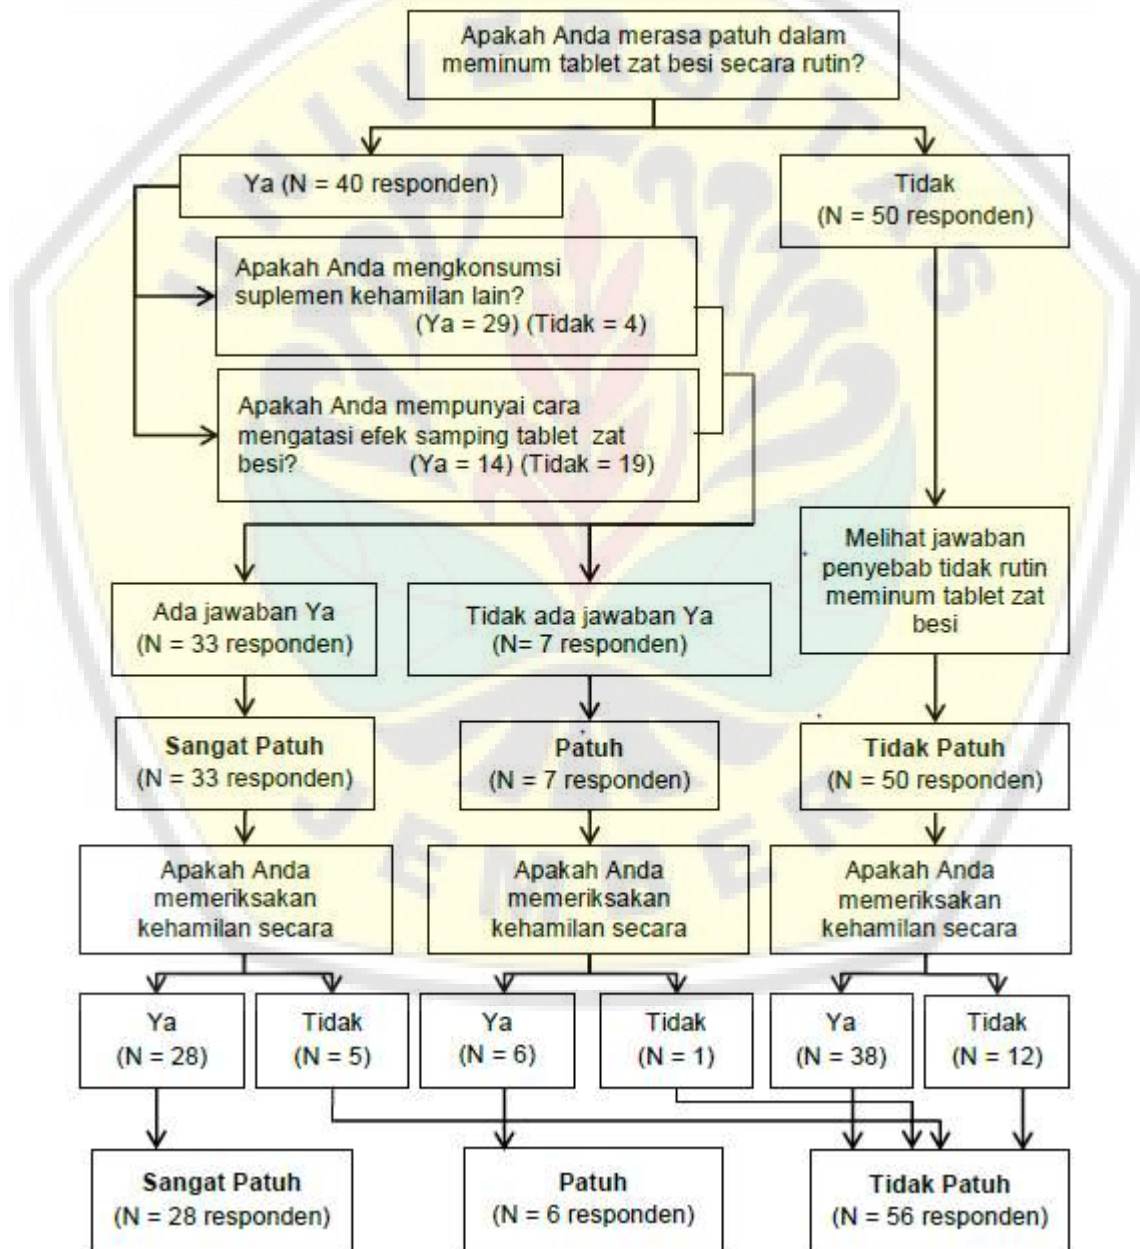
Apakah Anda merasa patuh dalam meminum tablet zat besi secara rutin?

Ya (N = 40 responden)

Tidak (N = 50 responden)

Apakah Anda mengkonsumsi suplemen kehamilan lain? (Ya = 29) (Tidak = 4)

Apakah Anda mempunyai cara mengatasi efek samping tablet zat besi? (Ya = 14) (Tidak = 19)

Ada jawaban Ya (N = 33 responden)

Tidak ada jawaban Ya (N= 7 responden)

Melihat jawaban penyebab tidak rutin meminum tablet zat besi

**Sangat Patuh** (N = 33 responden)

**Patuh** (N = 7 responden)

**Tidak Patuh** (N = 50 responden)

Apakah Anda memeriksakan kehamilan secara

Apakah Anda memeriksakan kehamilan secara

Apakah Anda memeriksakan kehamilan secara

Ya (N = 28)

Tidak (N = 5)

Ya (N = 6)

Tidak (N = 1)

Ya (N = 38)

Tidak (N = 12)

**Sangat Patuh** (N = 28 responden)

**Patuh** (N = 6 responden)

**Tidak Patuh** (N = 56 responden)